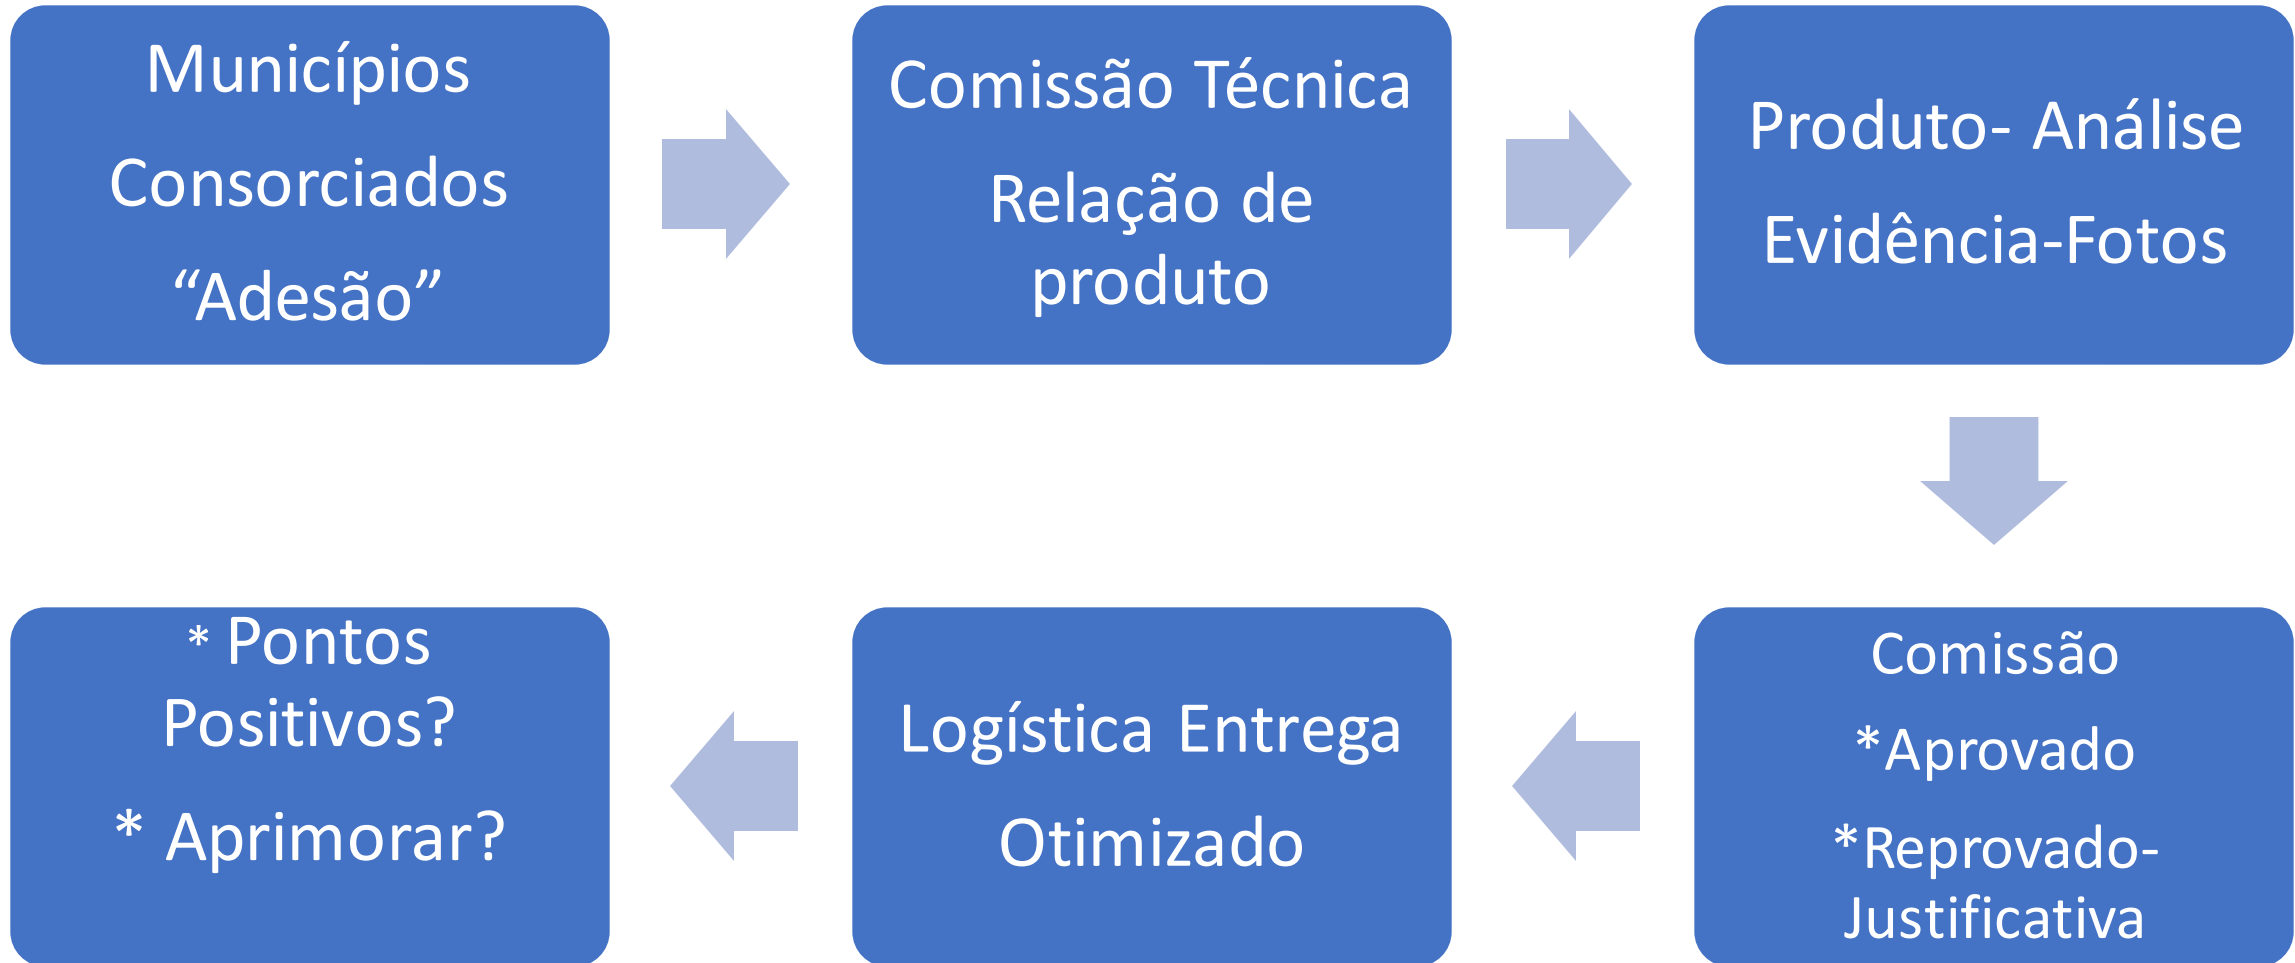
Municípios
Consorciados
“Adesão”

Comissão Técnica
Relação de produto

Produto- Análise
Evidência-Fotos

Comissão
*Aprovado
*Reprovado-Justificativa

Logística Entrega
Otimizado

* Pontos Positivos?
* Aprimorar?